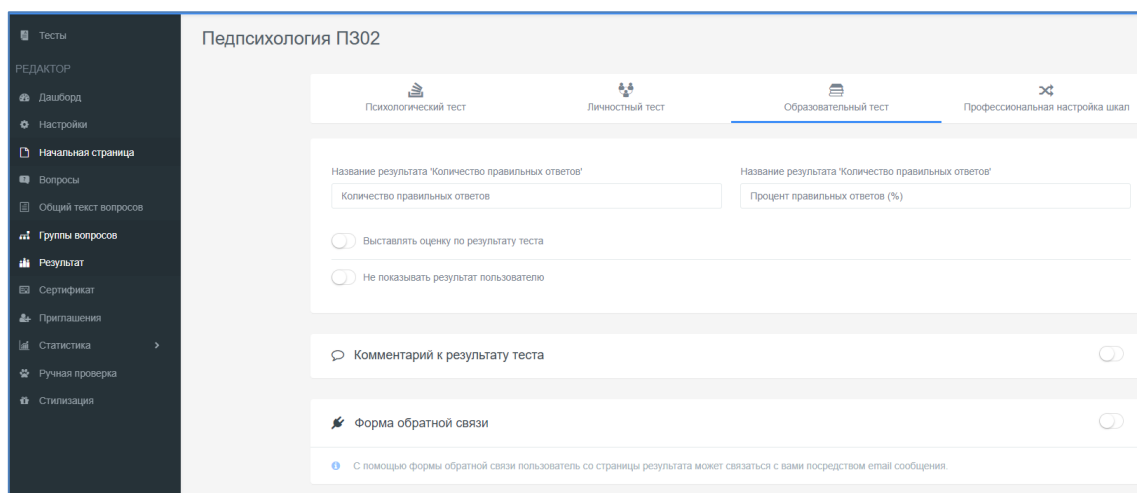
Тесты
РЕДАКТОР
Дашборд
Настройки
Начальная страница
Вопросы
Общий текст вопросов
Группы вопросов
Результат
Сертификат
Приглашения
Статистика
Ручная проверка
Стилизация

Педпсихология П302

Психологический тест
Личностный тест
Образовательный тест
Профессиональная настройка шкал

Название результата 'Количество правильных ответов'
Количество правильных ответов
Название результата 'Количество правильных ответов'
Процент правильных ответов (%)

Выставлять оценку по результату теста
Не показывать результат пользователю

Комментарий к результату теста

Форма обратной связи

С помощью формы обратной связи пользователь со страницы результата может связаться с вами посредством email сообщения.